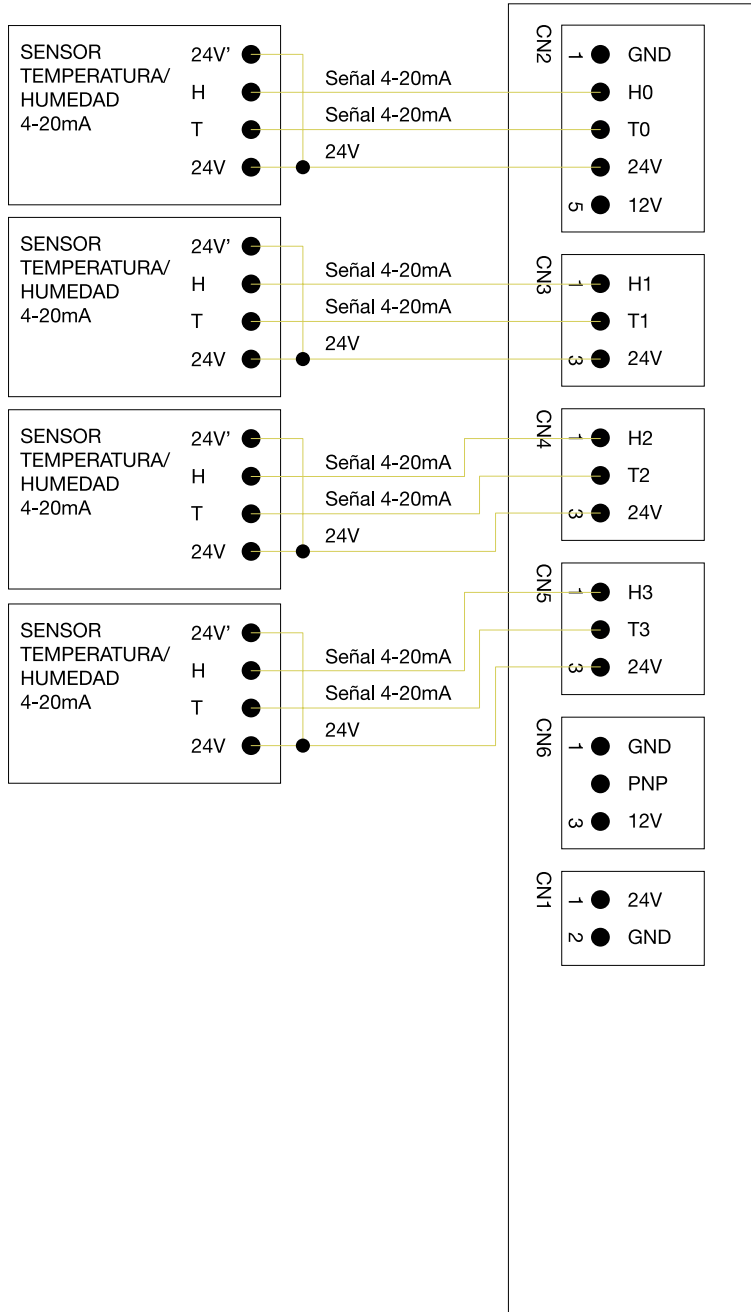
SENSOR TEMPERATURA/ HUMEDAD 4-20mA
24V'
H
T
24V
Señal 4-20mA
Señal 4-20mA
24V

CN2
1 GND
H0
T0
24V
5 12V

SENSOR TEMPERATURA/ HUMEDAD 4-20mA
24V'
H
T
24V
Señal 4-20mA
Señal 4-20mA
24V

CN3
1 H1
T1
3 24V

SENSOR TEMPERATURA/ HUMEDAD 4-20mA
24V'
H
T
24V
Señal 4-20mA
Señal 4-20mA
24V

CN4
1 H2
T2
3 24V

SENSOR TEMPERATURA/ HUMEDAD 4-20mA
24V'
H
T
24V
Señal 4-20mA
Señal 4-20mA
24V

CN5
1 H3
T3
3 24V

CN6
1 GND
PNP
3 12V

CN1
1 24V
2 GND